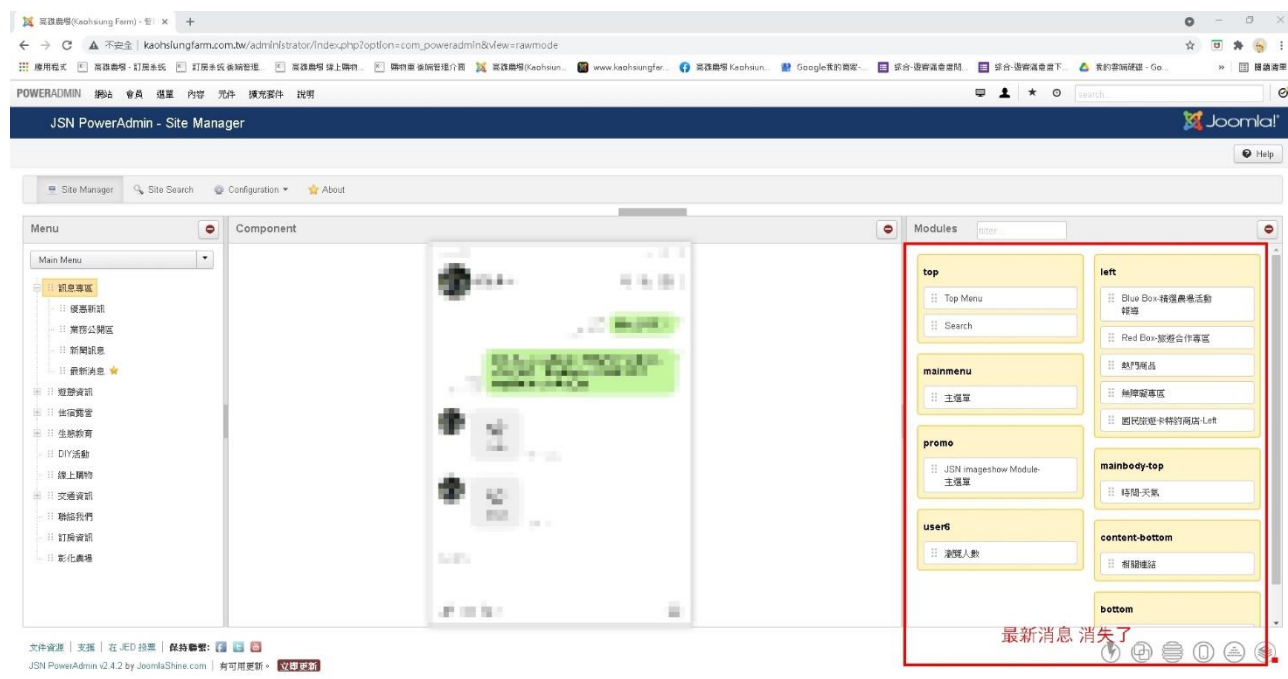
高雄農場(Kaohsiung Farm) - 管 ×

不安全 | kaohsiungfarm.com.tw/administrator/index.php?option=com_poweradmin&view=rawmode

應用程式 高雄農場 - 訂房系統 訂房系統 後端管理 高雄農場 線上購物 購物車 後端管理介面 高雄農場(Kaohsiun... www.kaohsiungfar... 高雄農場 Kaohsiun... Google我的商家 - ... 綜合-遊憩資源查詢 ... 綜合-遊憩資源查詢下... 我的雲端硬碟 - Go... 閱讀清單

POWERADMIN 網站 會員 選單 內容 元件 擴充套件 說明

search...

JSN PowerAdmin - Site Manager

Joomla!

Help

Site Manager Site Search Configuration About

Menu

Main Menu

訊息專區
優惠新訊
業務公開區
新聞訊息
最新消息
遊憩資訊
住宿露營
生態教育
DIY活動
線上購物
交通資訊
聯絡我們
訂房資訊
彰化農場

Component

Modules filter...

top
Top Menu
Search

mainmenu
主選單

promo
JSN imageshow Module-主選單

user6
瀏覽人數

left
Blue Box-精選農場活動 報導
Red Box-旅遊合作專區
熱門商品
無障礙專區
國民旅遊卡特約商店-Left

mainbody-top
時間-天氣

content-bottom
相關連結

bottom

最新消息 消失了

文件資源 | 支援 | 在 JED 投票 | 保持聯繫:
JSN PowerAdmin v2.4.2 by JoomlaShine.com | 有可用更新。 立即更新